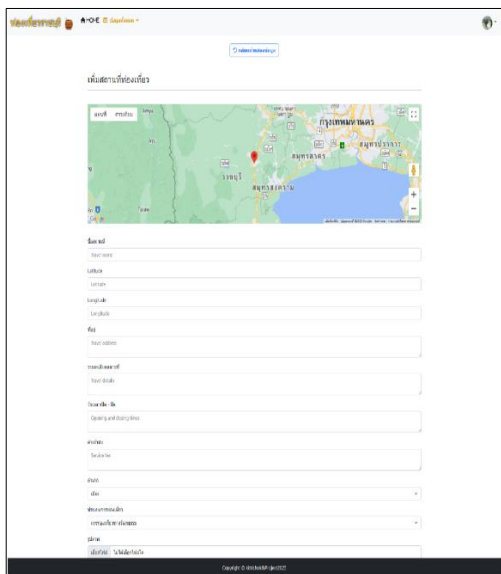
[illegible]

เพิ่มสถานที่ท่องเที่ยว

แผนที่ ดาวเทียม

กรุงเทพมหานคร

สมุทรปราการ

สมุทรสาคร

ราชบุรี

สมุทรสงคราม

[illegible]

Your name

Latitude

Latitude

Longitude

Longitude

ที่อยู่

Your address

รายละเอียดสถานที่

Your details

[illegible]

Opening and closing time

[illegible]

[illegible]

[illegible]

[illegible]

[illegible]

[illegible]

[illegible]

Copyright © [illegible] 2022